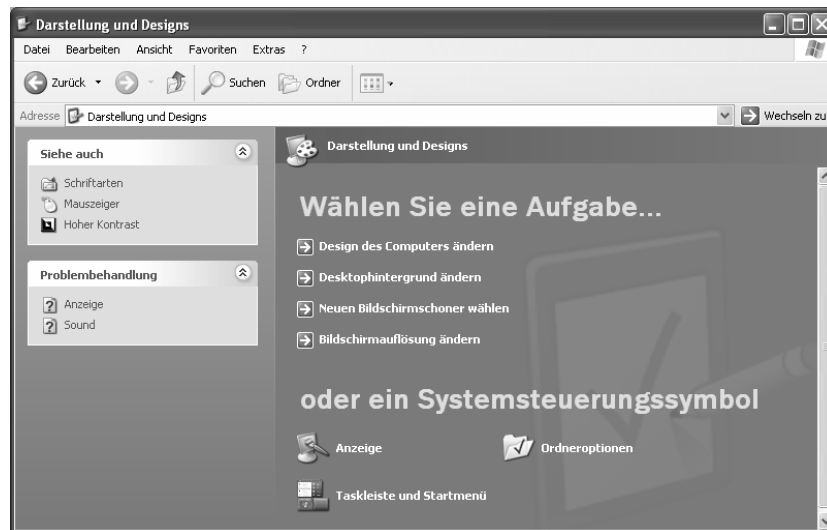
Darstellung und Designs

Datei Bearbeiten Ansicht Favoriten Extras ?

Zurück Suchen Ordner

Adresse Darstellung und Designs

Wechseln zu

Siehe auch

Schriftarten
Mauszeiger
Hoher Kontrast

Problembehandlung

Anzeige
Sound

Darstellung und Designs

Wählen Sie eine Aufgabe...

Design des Computers ändern

Desktophintergrund ändern

Neuen Bildschirmschoner wählen

Bildschirmauflösung ändern

oder ein Systemsteuerungssymbol

Anzeige

Ordneroptionen

Taskleiste und Startmenü